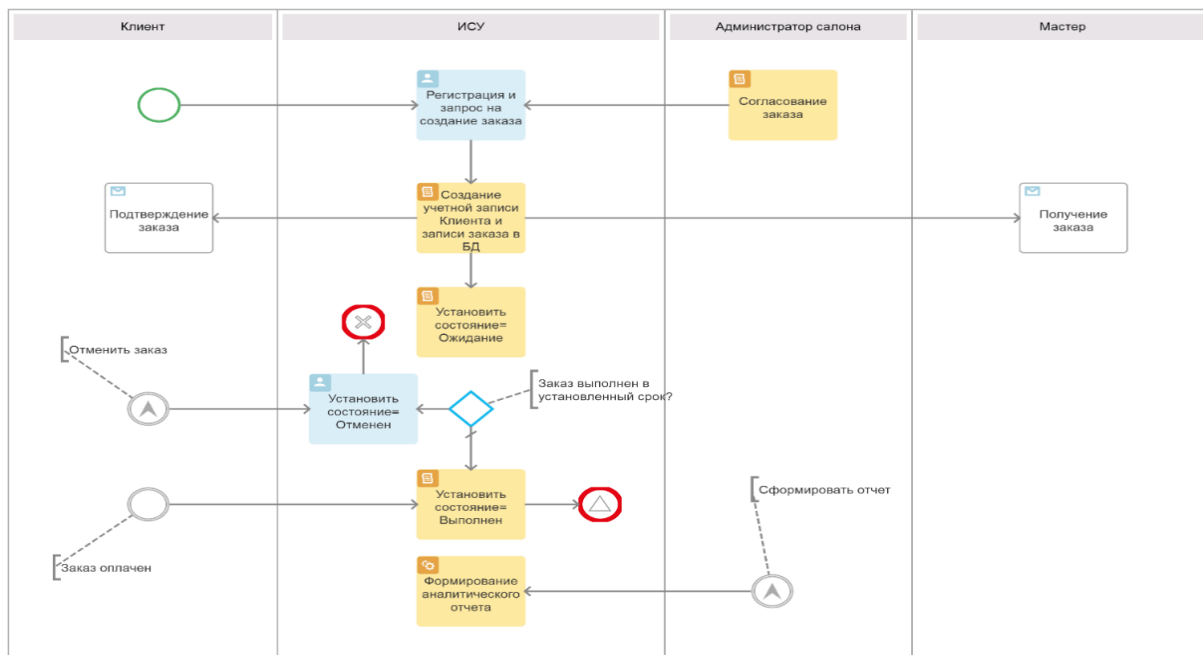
Клиент

ИСУ

Администратор салона

Мастер

Регистрация и запрос на создание заказа

Согласование заказа

Подтверждение заказа

Создание учетной записи Клиента и записи заказа в БД

Получение заказа

Установить состояние= Ожидание

Отменить заказ

Установить состояние= Отменен

Заказ выполнен в установленный срок?

Установить состояние= Выполнен

Сформировать отчет

Заказ оплачен

Формирование аналитического отчета